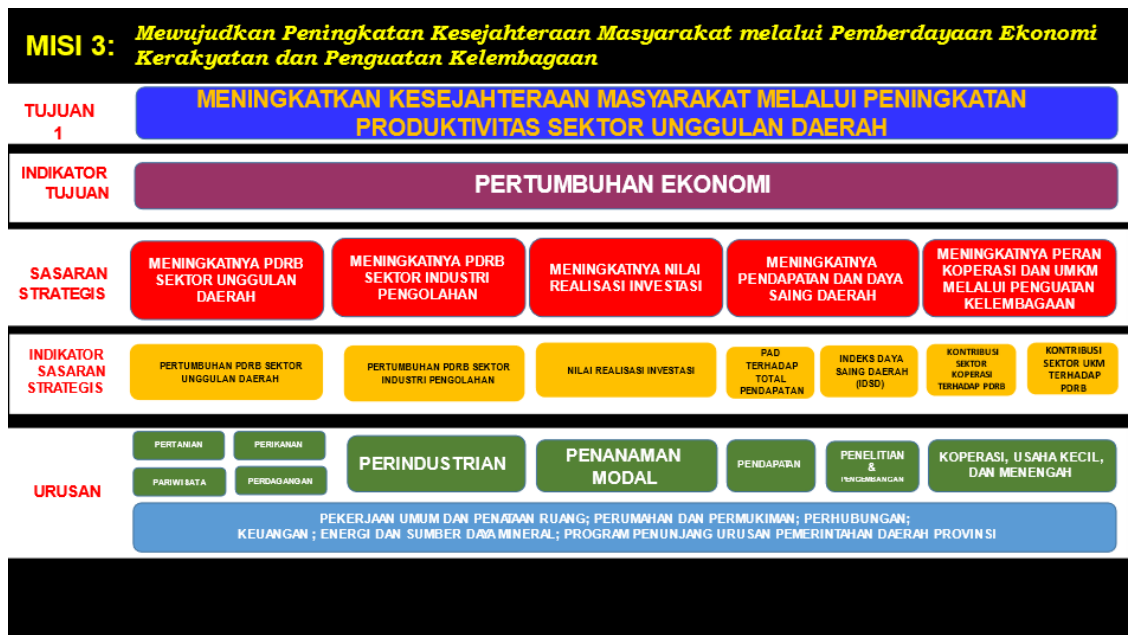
MISI 3: Mewujudkan Peningkatan Kesejahteraan Masyarakat melalui Pemberdayaan Ekonomi Kerakyatan dan Penguatan Kelembagaan

TUJUAN 1

MENINGKATKAN KESEJAHTERAAN MASYARAKAT MELALUI PENINGKATAN PRODUKTIVITAS SEKTOR UNGGULAN DAERAH

INDIKATOR TUJUAN

PERTUMBUHAN EKONOMI

SASARAN STRATEGIS

MENINGKATNYA PDRB SEKTOR UNGGULAN DAERAH

MENINGKATNYA PDRB SEKTOR INDUSTRI PENGOLAHAN

MENINGKATNYA NILAI REALISASI INVESTASI

MENINGKATNYA PENDAPATAN DAN DAYA SAING DAERAH

MENINGKATNYA PERAN KOPERASI DAN UMKM MELALUI PENGUATAN KELEMBAGAAN

INDIKATOR SASARAN STRATEGIS

PERTUMBUHAN PDRB SEKTOR UNGGULAN DAERAH

PERTUMBUHAN PDRB SEKTOR INDUSTRI PENGOLAHAN

NILAI REALISASI INVESTASI

PAD TERHADAP TOTAL PENDAPATAN

INDEKS DAYA SAING DAERAH (IDSD)

KONTRIBUSI SEKTOR KOPERASI TERHADAP PDRB

KONTRIBUSI SEKTOR UKM TERHADAP PDRB

URUSAN

PERTANIAN

PERIKANAN

PARIWISATA

PERDAGANGAN

PERINDUSTRIAN

PENANAMAN MODAL

PENDAPATAN

PENELITIAN & PENGEMBANGAN

KOPERASI, USAHA KECIL, DAN MENENGAH

PEKERJAAN UMUM DAN PENATAAN RUANG; PERUMAHAN DAN PERMUKIMAN; PERHUBUNGAN; KEUANGAN ; ENERGI DAN SUMBER DAYA MINERAL; PROGRAM PENUNJANG URUSAN PEMERINTAHAN DAERAH PROVINSI